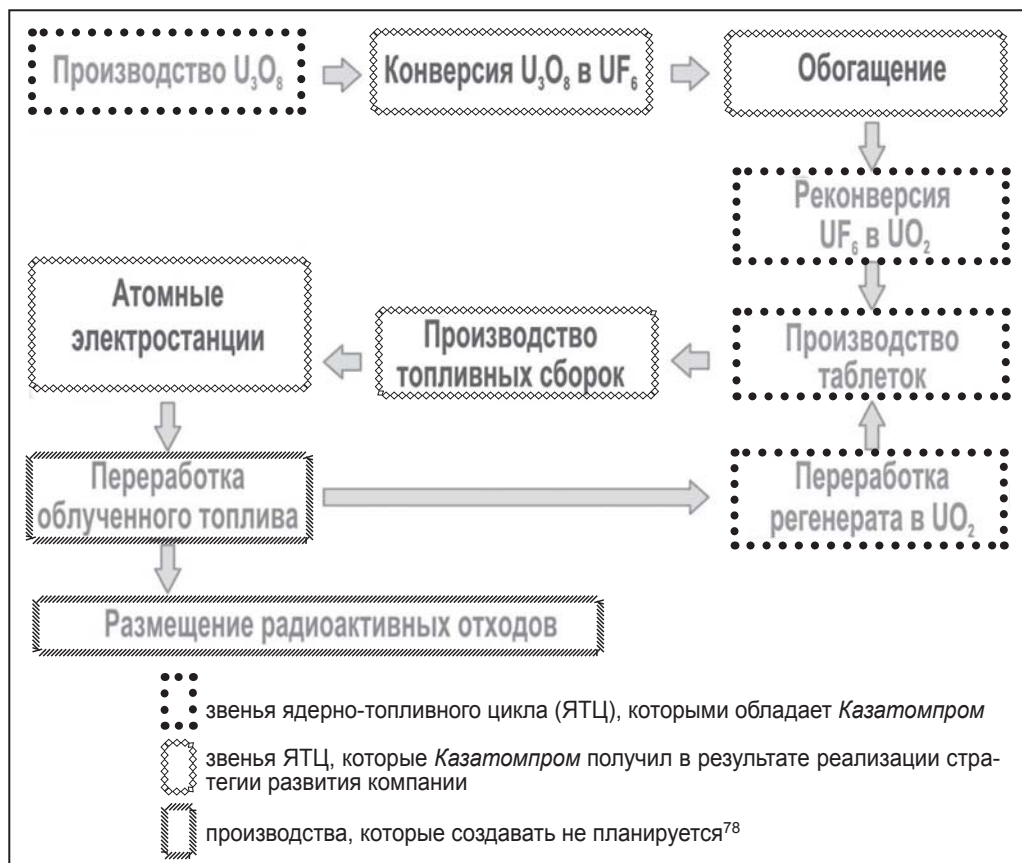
Производство $U_3O_8$

Конверсия $U_3O_8$ в $UF_6$

Обогащение

Реконверсия $UF_6$ в $UO_2$

Атомные электростанции

Производство топливных сборок

Производство таблеток

Переработка облученного топлива

Переработка регенерата в $UO_2$

Размещение радиоактивных отходов

звенья ядерно-топливного цикла (ЯТЦ), которыми обладает *Казатомпром*

звенья ЯТЦ, которые *Казатомпром* получил в результате реализации стратегии развития компании

производства, которые создавать не планируется$^{78}$